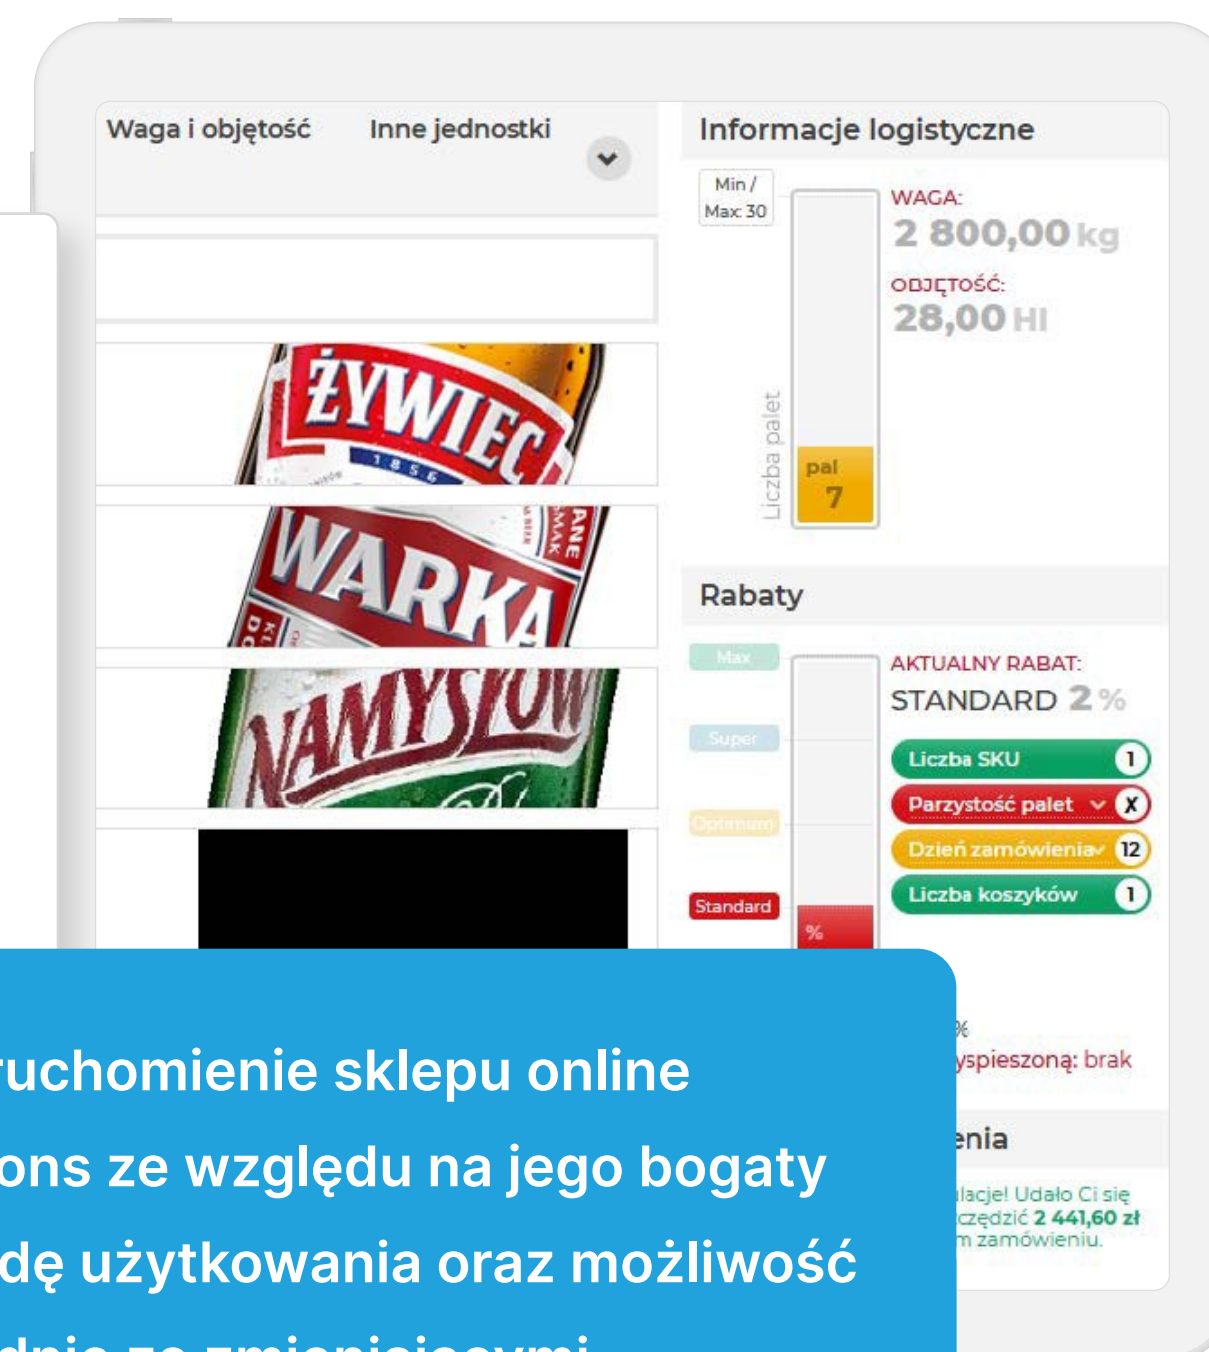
Waga i objętość Inne jednostki

Informacje logistyczne

Min / Max 30

WAGA:
2 800,00 kg

OBJĘTOŚĆ:
28,00 Hl

Liczba palet

pal
7

ŻYWIEC 1856

WARKA

NAMYSŁÓW

Rabaty

Max

Super

Optimum

Standard

%

AKTUALNY RABAT:
STANDARD 2 %

Liczba SKU 1

Parzystość palet X

Dzień zamówienia 12

Liczba koszyków 1

%
yspieszoną: brak

enia

lacje! Udało Ci się czędzić 2 441,60 zł m zamówieniu.

ruchomienie sklepu online
ons ze względu na jego bogaty
dę użytkowania oraz możliwość
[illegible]